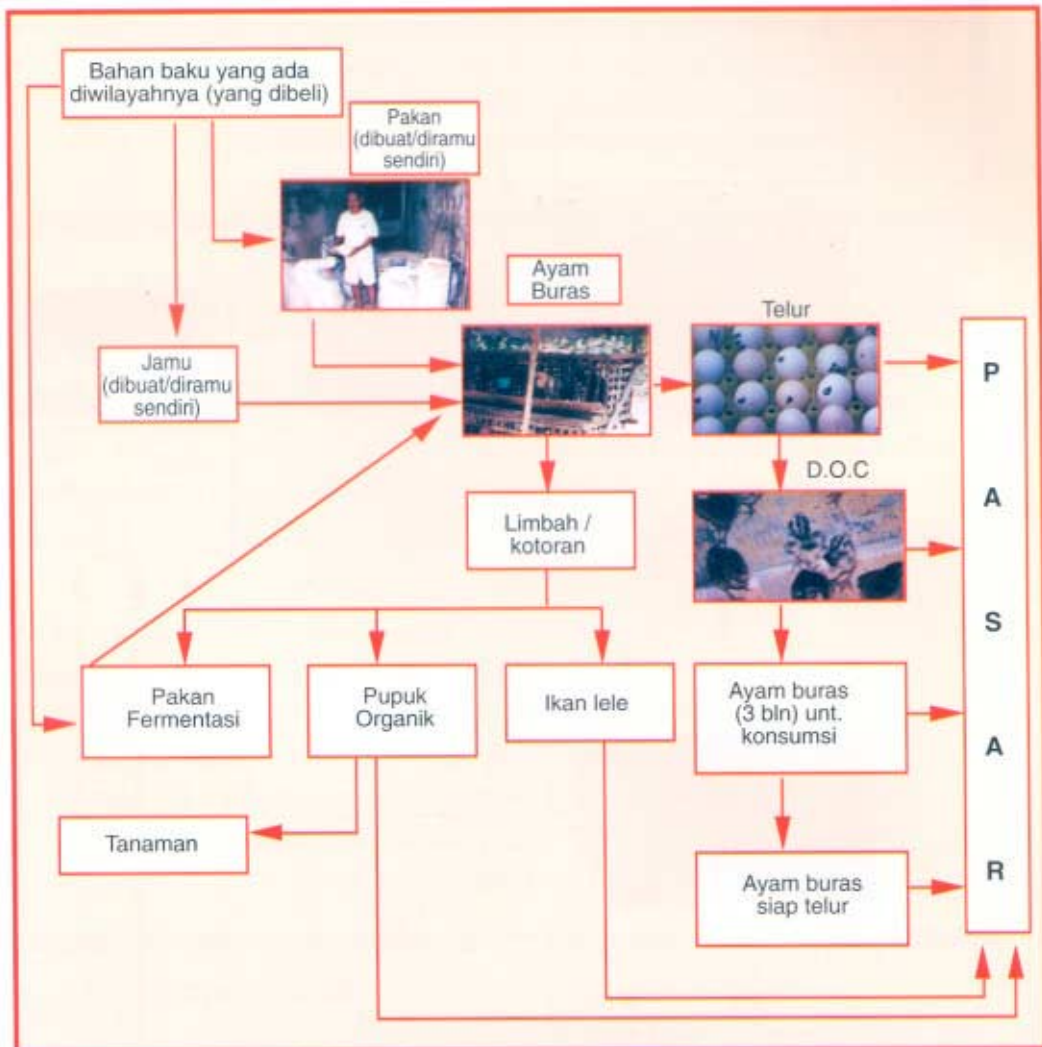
Bahan baku yang ada diwilayahnya (yang dibeli)

Pakan (dibuat/diramu sendiri)

Ayam Buras

Jamu (dibuat/diramu sendiri)

Telur

D.O.C

Limbah / kotoran

Pakan Fermentasi

Pupuk Organik

Ikan lele

Ayam buras (3 bln) unt. konsumsi

Tanaman

Ayam buras siap telur

P
A
S
A
R